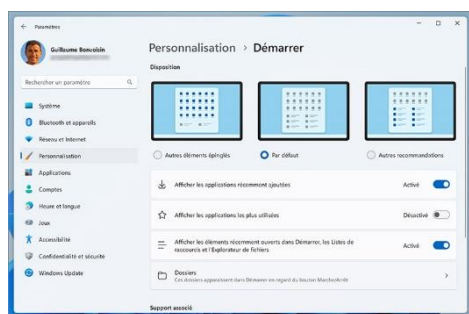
← Paramètres

Guillaume Bonvoisin

Rechercher un paramètre

Système
Bluetooth et appareils
Réseau et Internet
Personnalisation
Applications
Comptes
Heure et langue
Jeux
Accessibilité
Confidentialité et sécurité
Windows Update

Personnalisation > Démarrer

Disposition

Autres éléments épinglés
Par défaut
Autres recommandations

Afficher les applications récemment ajoutées
Activé

Afficher les applications les plus utilisées
Désactivé

Afficher les éléments récemment ouverts dans Démarrer, les Listes de raccourcis et l'Explorateur de fichiers
Activé

Dossiers
Ces dossiers apparaissent dans Démarrer en regard du bouton Marche/Arrêt

Support associé